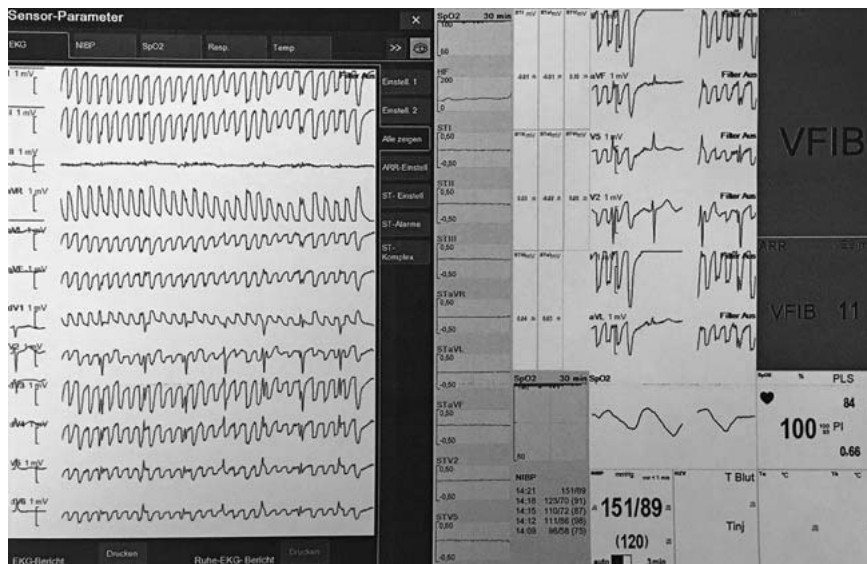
Sensor-Parameter
×
EKG NIBP SpO2 Resp. Temp >>
I 1 mV
Filter Aus
II 1 mV
III 1 mV
aVR 1 mV
aVL 1 mV
aVF 1 mV
V1 1 mV
V2 1 mV
V3 1 mV
V4 1 mV
V5 1 mV
V6 1 mV
Einstell. 1
Einstell. 2
Alle zeigen
ARR-Einstell.
ST- Einstell.
ST-Alarme
ST-Komplex
EKG-Bericht Drucken Ruhe-EKG- Bericht Drucken
SpO2 30 min
100
50
HF
200
0
STI
0,50
-0,50
STII
0,50
-0,50
STIII
0,50
-0,50
STaVR
0,50
-0,50
STaVL
0,50
-0,50
STaVF
0,50
-0,50
STV2
0,50
-0,50
STV5
0,50
-0,50
aVF 1 mV
Filter Aus
V5 1 mV
Filter Aus
V2 1 mV
Filter Aus
aVL 1 mV
Filter Aus
VFIB
ARR
VFIB 11
SpO2 30 min
SpO2
50
NIBP
14:21 151/89
14:18 123/70 (91)
14:15 110/72 (87)
14:12 111/88 (98)
14:09 96/58 (73)
151/89
(120)
auto 1min
PLS
84
100 PI
0.66
T Blut
Tinj